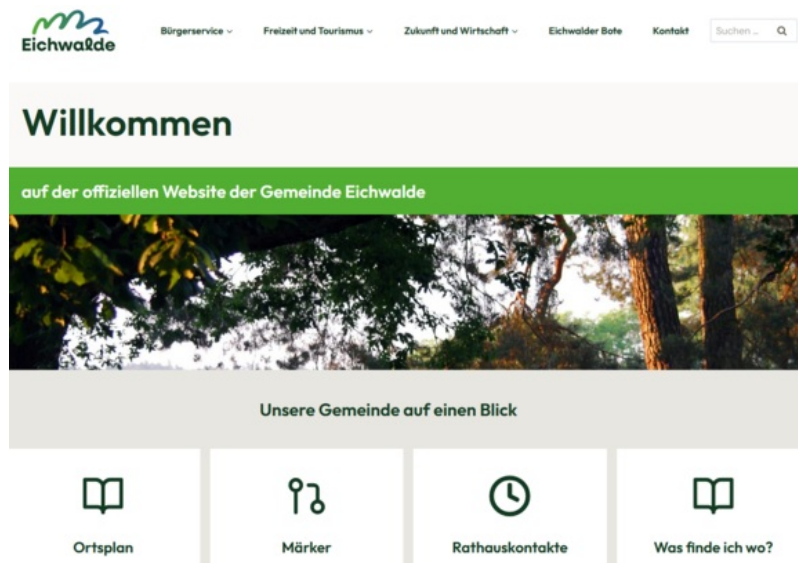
Eichwalde

Bürgerservice ⌄ Freizeit und Tourismus ⌄ Zukunft und Wirtschaft ⌄ Eichwalder Bote Kontakt Suchen ...

Willkommen

auf der offiziellen Website der Gemeinde Eichwalde

Unsere Gemeinde auf einen Blick

Ortsplan

Märker

Rathauskontakte

Was finde ich wo?